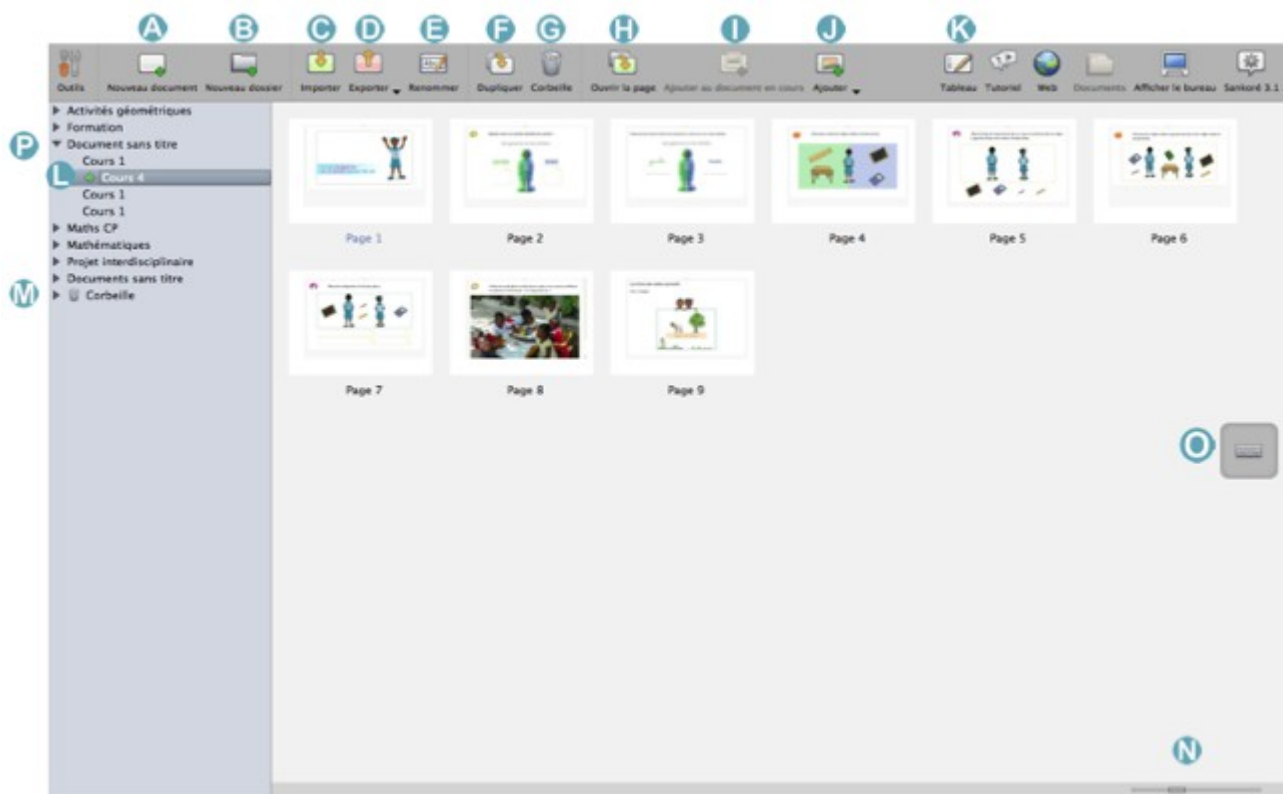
A B C D E F G H I J K

Outils Nouveau document Nouveau dossier Importer Exporter Renommer Dupliquer Corbeille Ouvrir la page Ajouter au document en cours Ajouter Tableau Tutoriel Web Documents Afficher le bureau Sankoré 3.1

P
L
M

Activités géométriques
Formation
Document sans titre
Cours 1
Cours 4
Cours 1
Cours 1
Maths CP
Mathématiques
Projet interdisciplinaire
Documents sans titre
Corbeille

Page 1 Page 2 Page 3 Page 4 Page 5 Page 6

Page 7 Page 8 Page 9

O

N